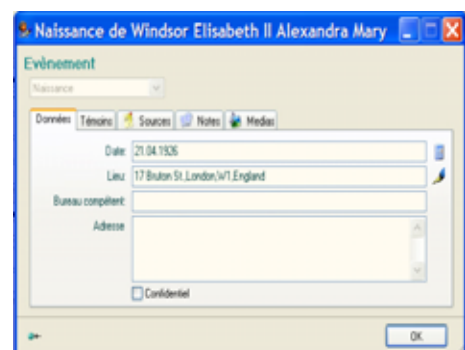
Naissance de Windsor Elisabeth II Alexandra Mary

Evènement

Naissance

Données | Témoins | Sources | Notes | Medias

Date: 21.04.1926

Lieu: 17 Bruton St.,London,W1,England

Bureau compétent:

Adresse

Confidentiel

OK